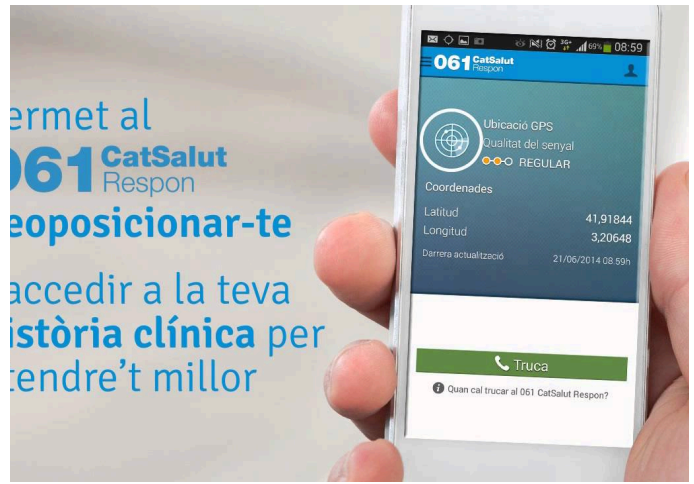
ermet al

061 CatSalut Respon

eoposicionar-te

accedir a la teva istòria clínica per tendre't millor

69% 08:59

061 CatSalut Respon

Ubicació GPS

Qualitat del senyal

REGULAR

Coordenades

Latitud 41,91844

Longitud 3,20648

Darrera actualització 21/06/2014 08.59h

Truca

Quan cal trucar al 061 CatSalut Respon?